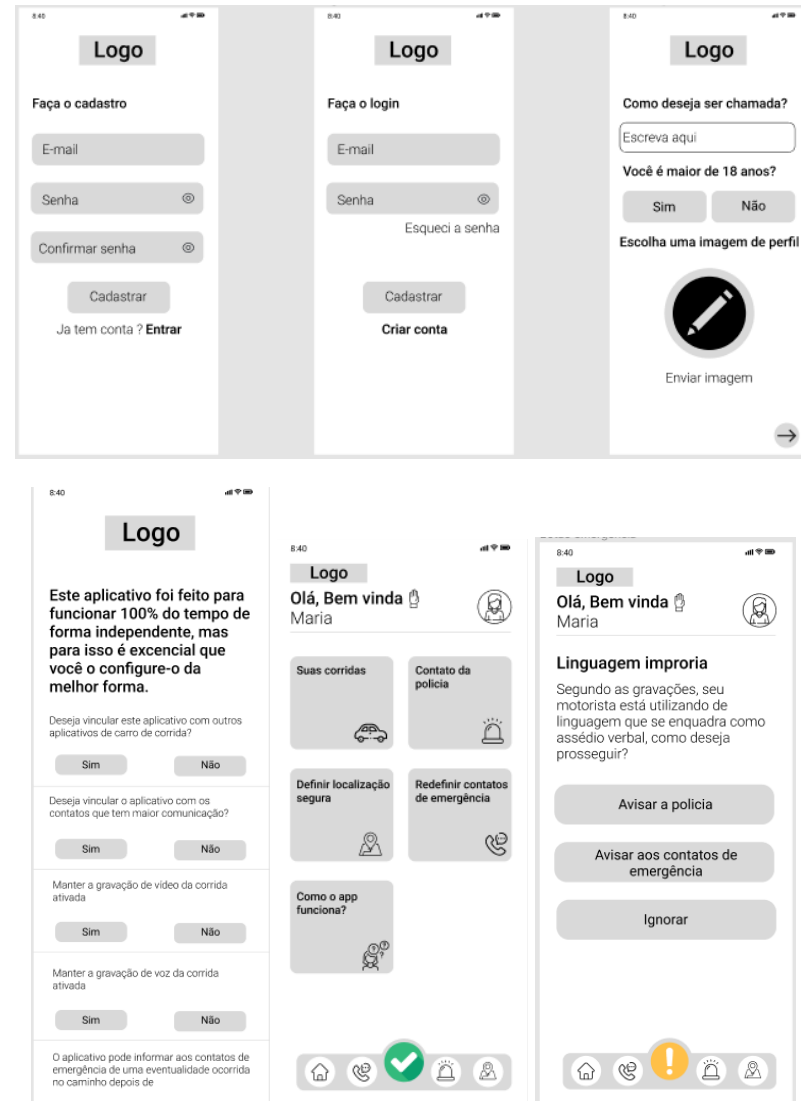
8:40

Logo

Faça o cadastro

E-mail

Senha

Confirmar senha

Cadastrar

Ja tem conta ? **Entrar**

8:40

Logo

Faça o login

E-mail

Senha

Esqueci a senha

Cadastrar

**Criar conta**

8:40

Logo

Como deseja ser chamada?

Escreva aqui

Você é maior de 18 anos?

Sim

Não

Escolha uma imagem de perfil

Enviar imagem

8:40

Logo

Este aplicativo foi feito para funcionar 100% do tempo de forma independente, mas para isso é excencial que você o configure-o da melhor forma.

Deseja vincular este aplicativo com outros aplicativos de carro de corrida?

Sim

Não

Deseja vincular o aplicativo com os contatos que tem maior comunicação?

Sim

Não

Manter a gravação de vídeo da corrida ativada

Sim

Não

Manter a gravação de voz da corrida ativada

Sim

Não

O aplicativo pode informar aos contatos de emergência de uma eventualidade ocorrida no caminho depois de

8:40

Logo

Olá, Bem vinda
Maria

Suas corridas

Contato da policia

Definir localização segura

Redefinir contatos de emergência

Como o app funciona?

8:40

Logo

Olá, Bem vinda
Maria

Linguagem improria

Segundo as gravações, seu motorista está utilizando de linguagem que se enquadra como assédio verbal, como deseja prosseguir?

Avisar a policia

Avisar aos contatos de emergência

Ignorar